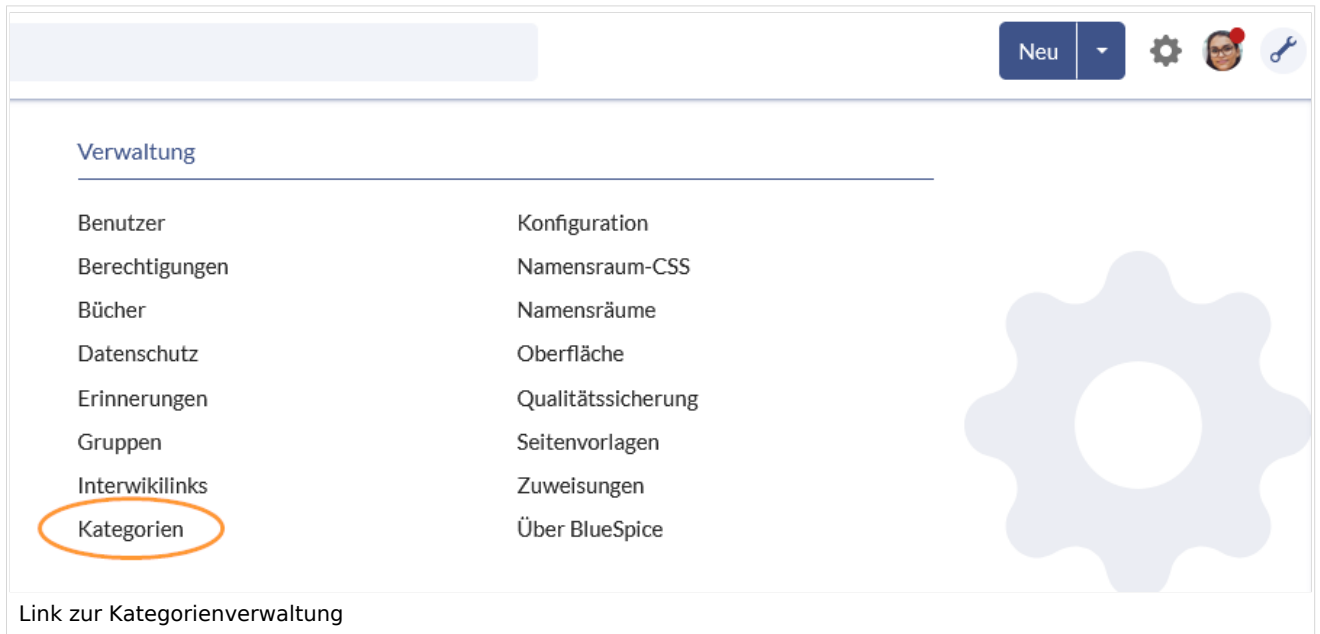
Neu

Verwaltung

Benutzer
Berechtigungen
Bücher
Datenschutz
Erinnerungen
Gruppen
Interwikilinks
Kategorien

Konfiguration
Namensraum-CSS
Namensräume
Oberfläche
Qualitätssicherung
Seitenvorlagen
Zuweisungen
Über BlueSpice

Link zur Kategorienverwaltung